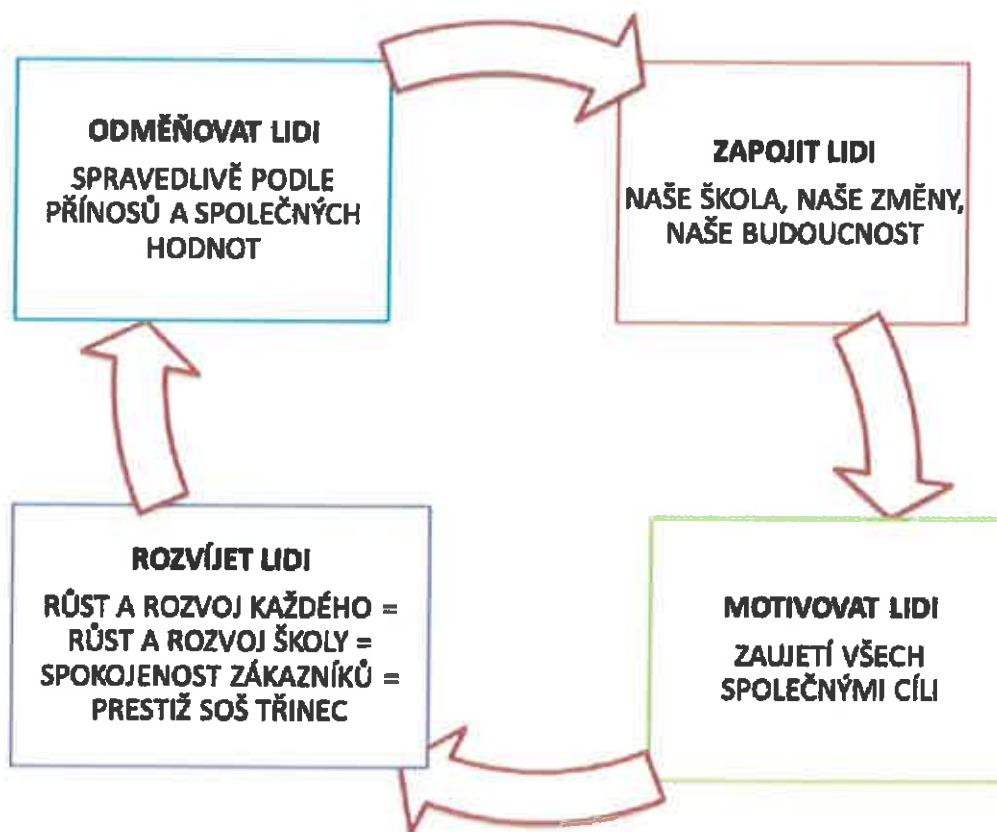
ODMĚŇOVAT LIDI
SPRAVEDLIVĚ PODLE PŘÍNOSŮ A SPOLEČNÝCH HODNOT

ZAPOJIT LIDI
NAŠE ŠKOLA, NAŠE ZMĚNY, NAŠE BUDOUCNOST

MOTIVOVAT LIDI
ZAUJETÍ VŠECH SPOLEČNÝMI CÍLI

ROZVÍJET LIDI
RŮST A ROZVOJ KAŽDÉHO = RŮST A ROZVOJ ŠKOLY = SPOKOJENOST ZÁKAZNÍKŮ = PRESTIŽ SOŠ TŘINEC